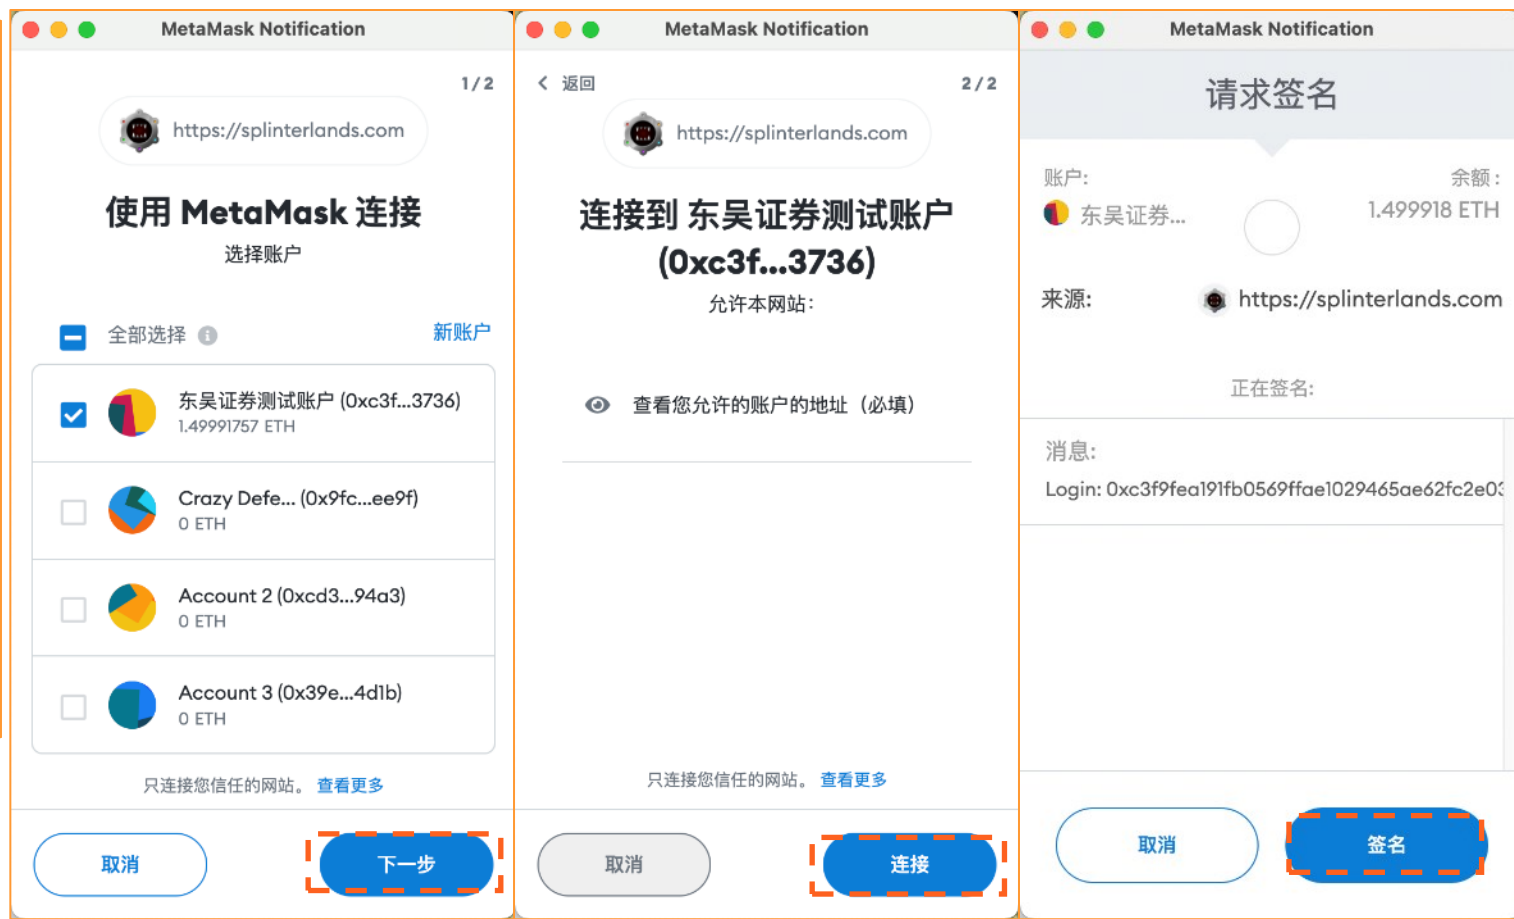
MetaMask Notification

1 / 2

https://splinterlands.com

使用 MetaMask 连接

选择账户

全部选择

新账户

东吴证券测试账户 (0xc3f...3736)
1.49991757 ETH

Crazy Defe... (0x9fc...ee9f)
0 ETH

Account 2 (0xcd3...94a3)
0 ETH

Account 3 (0x39e...4d1b)
0 ETH

只连接您信任的网站。 查看更多

取消

下一步

MetaMask Notification

返回

2 / 2

https://splinterlands.com

连接到 东吴证券测试账户 (0xc3f...3736)

允许本网站：

查看您允许的账户的地址（必填）

只连接您信任的网站。 查看更多

取消

连接

MetaMask Notification

请求签名

账户：

余额：

东吴证券...

1.499918 ETH

来源：

https://splinterlands.com

正在签名：

消息：

Login: 0xc3f9fea191fb0569ffae1029465ae62fc2e0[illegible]

取消

签名